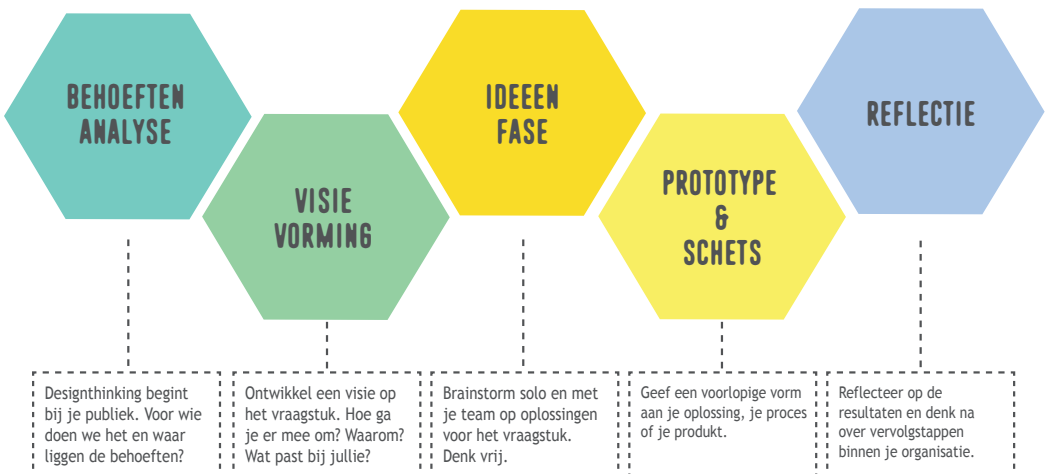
BEHOEFTEN ANALYSE

VISIE VORMING

IDEEEN FASE

PROTOTYPE & SCHETS

REFLECTIE

Designthinking begint bij je publiek. Voor wie doen we het en waar liggen de behoeften?

Ontwikkel een visie op het vraagstuk. Hoe ga je er mee om? Waarom? Wat past bij jullie?

Brainstorm solo en met je team op oplossingen voor het vraagstuk. Denk vrij.

Geef een voorlopige vorm aan je oplossing, je proces of je produkt.

Reflecteer op de resultaten en denk na over vervolgstappen binnen je organisatie.